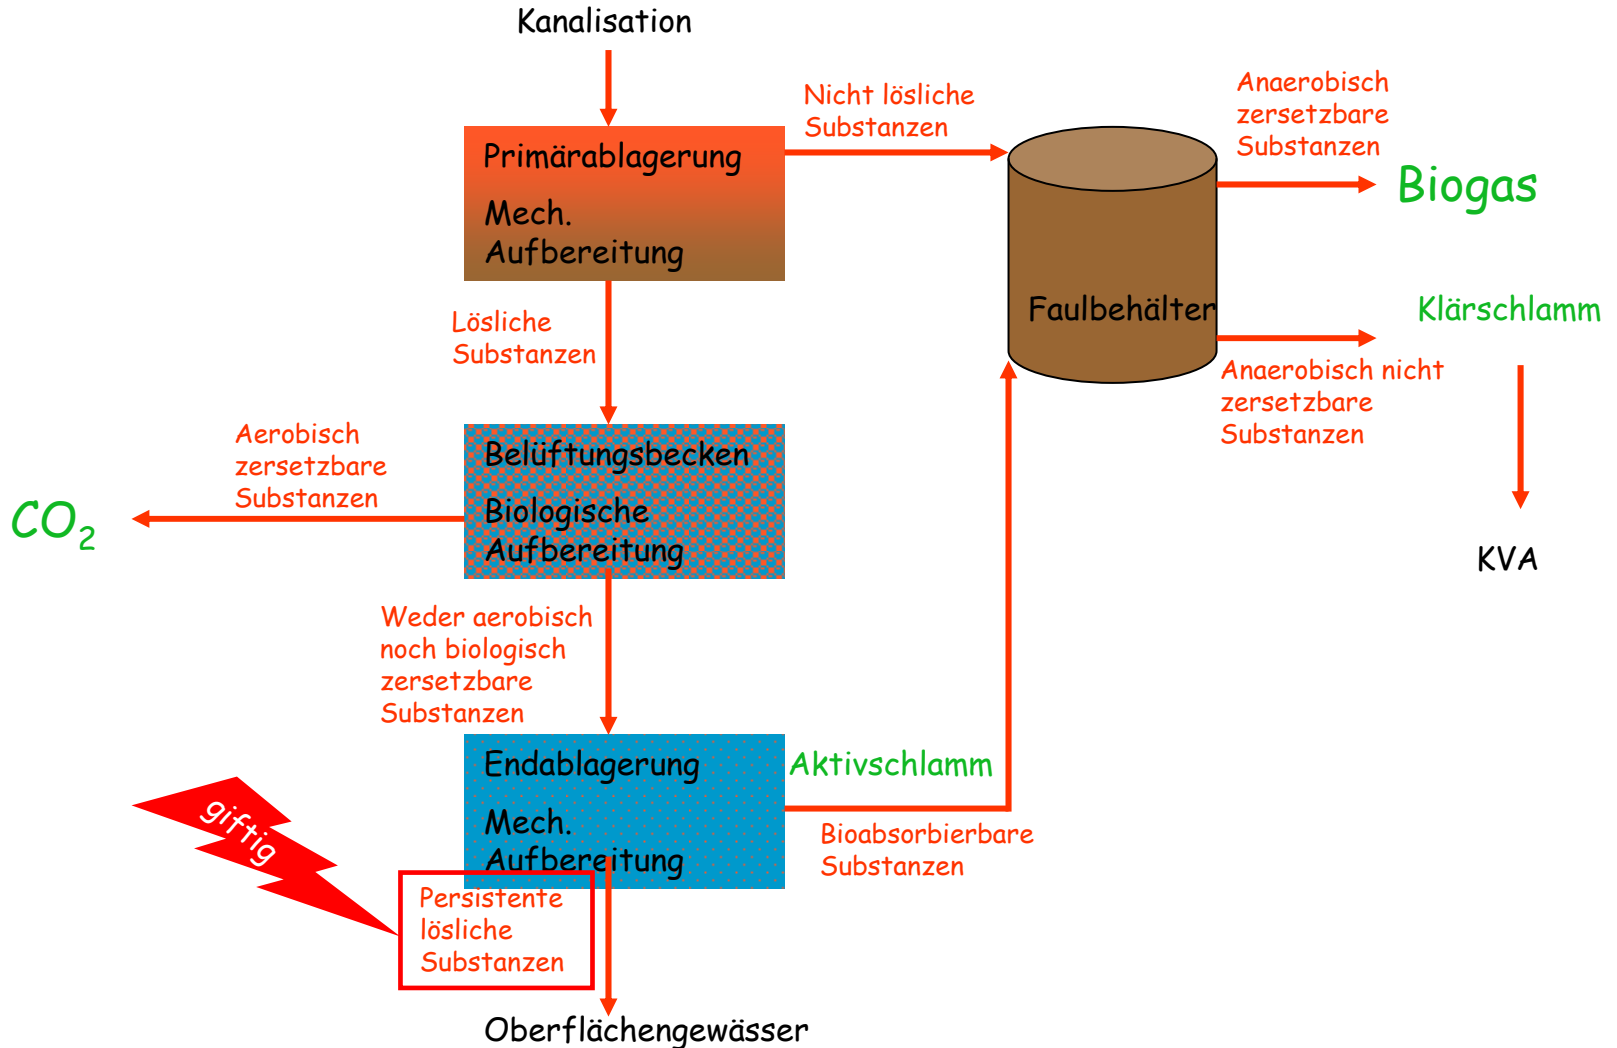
Kanalisation

Primärablagerung

Mech.
Aufbereitung

Nicht lösliche
Substanzen

Anaerobisch
zersetzbare
Substanzen

Biogas

Faulbehälter

Klärschlamm

Anaerobisch nicht
zersetzbare
Substanzen

KVA

Lösliche
Substanzen

Aerobisch
zersetzbare
Substanzen

$CO_2$

Belüftungsbecken

Biologische
Aufbereitung

Weder aerobisch
noch biologisch
zersetzbare
Substanzen

Endablagerung

Mech.
Aufbereitung

Aktivschlamm

Bioabsorbierbare
Substanzen

giftig

Persistente
lösliche
Substanzen

Oberflächengewässer